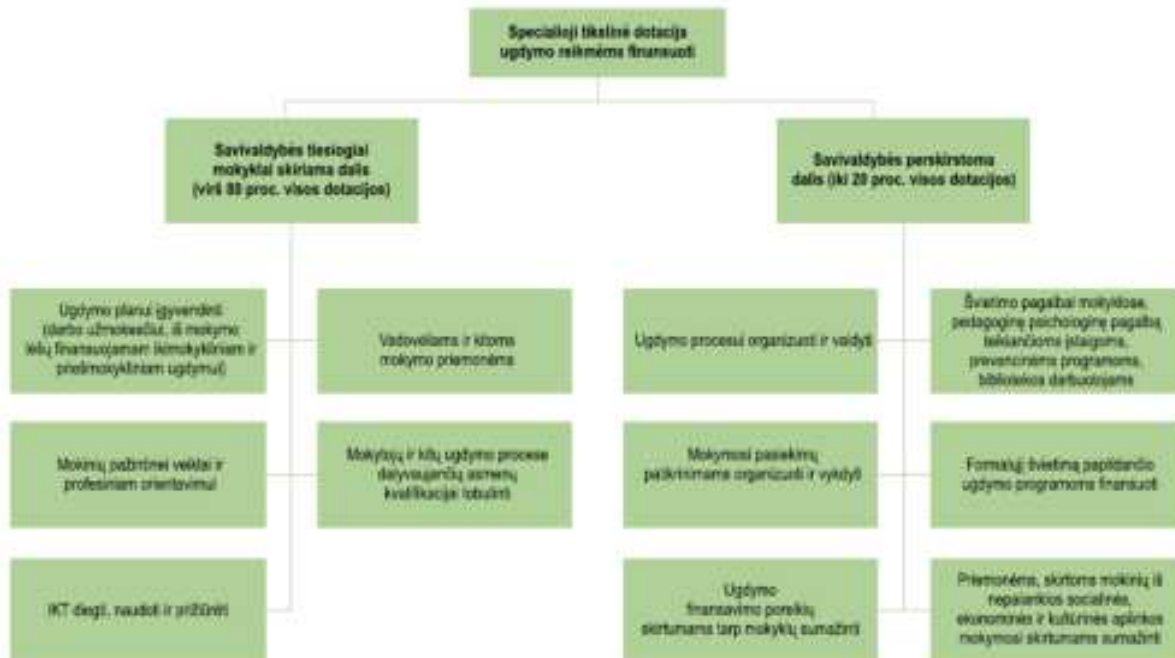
Specialioji tikslinė dotacija ugdymo reikmėms finansuoti

Savivaldybės tiesiogiai mokyklai skiriama dalis (virš 80 proc. visos dotacijos)

Savivaldybės perskirstoma dalis (iki 20 proc. visos dotacijos)

Ugdymo planui įgyvendinti (darbo užmokesčiui, iš mokymo lėšų finansuojamam ikimokykliniam ir priešmokykliniam ugdymui)

Vadovėliams ir kitoms mokymo priemonėms

Mokinių pažintinei veiklai ir profesiniam orientavimui

Mokytojų ir kitų ugdymo procese dalyvaujančių asmenų kvalifikacijai tobulinti

IKT diegti, naudoti ir prižiūrėti

Ugdymo procesui organizuoti ir valdyti

Švietimo pagalbai mokyklose, pedagoginę psichologinę pagalbą teikiančioms įstaigoms, prevencinėms programoms, bibliotekos darbuotojams

Mokymosi pasiekimų patikrinimams organizuoti ir vykdyti

Formalųjį švietimą papildančio ugdymo programoms finansuoti

Ugdymo finansavimo poreikių skirtumams tarp mokyklų sumažinti

Priemonėms, skirtoms mokinių iš nepalankios socialinės, ekonominės ir kultūrinės aplinkos mokymosi skirtumams sumažinti